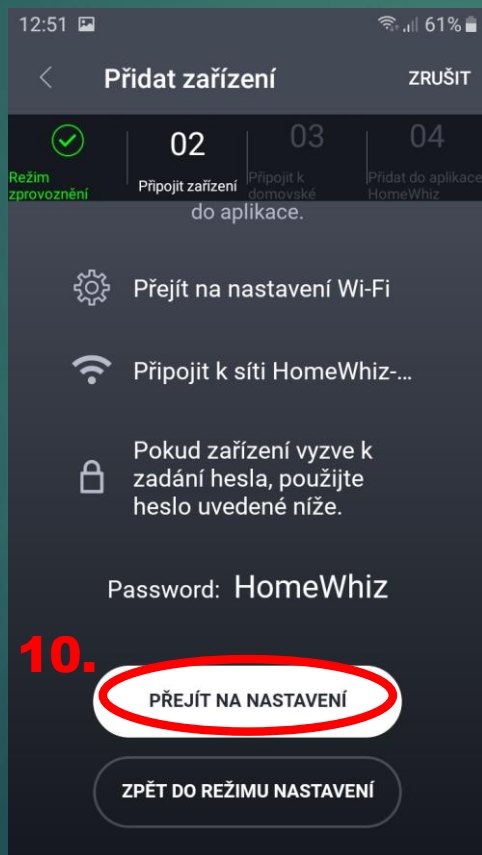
12:51 61%

Přidat zařízení ZRUŠIT

Režim zprovoznění | 02 Připojit zařízení | 03 Připojit k domovské | 04 Přidat do aplikace HomeWhiz

do aplikace.

Přejít na nastavení Wi-Fi

Připojit k síti HomeWhiz-...

Pokud zařízení vyzve k zadání hesla, použijte heslo uvedené níže.

Password: HomeWhiz

10.

PŘEJÍT NA NASTAVENÍ

ZPĚT DO REŽIMU NASTAVENÍ